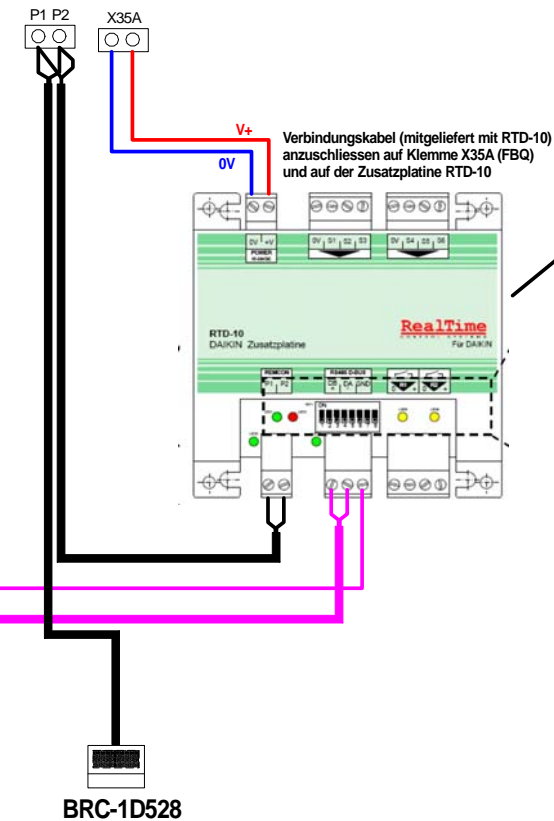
P1 P2

X35A

V+

0V

Verbindungskabel (mitgeliefert mit RTD-10) anzuschliessen auf Klemme X35A (FBQ) und auf der Zusatzplatine RTD-10

0V +V
POWER

0V S1 S2 S3

0V S4 S5 S6

RTD-10
DAIKIN Zusatzplatine

RealTime

Für DAIKIN

REMCON
P1 P2

RS485 D-BUS
DB DA GND

ON

BRC-1D528